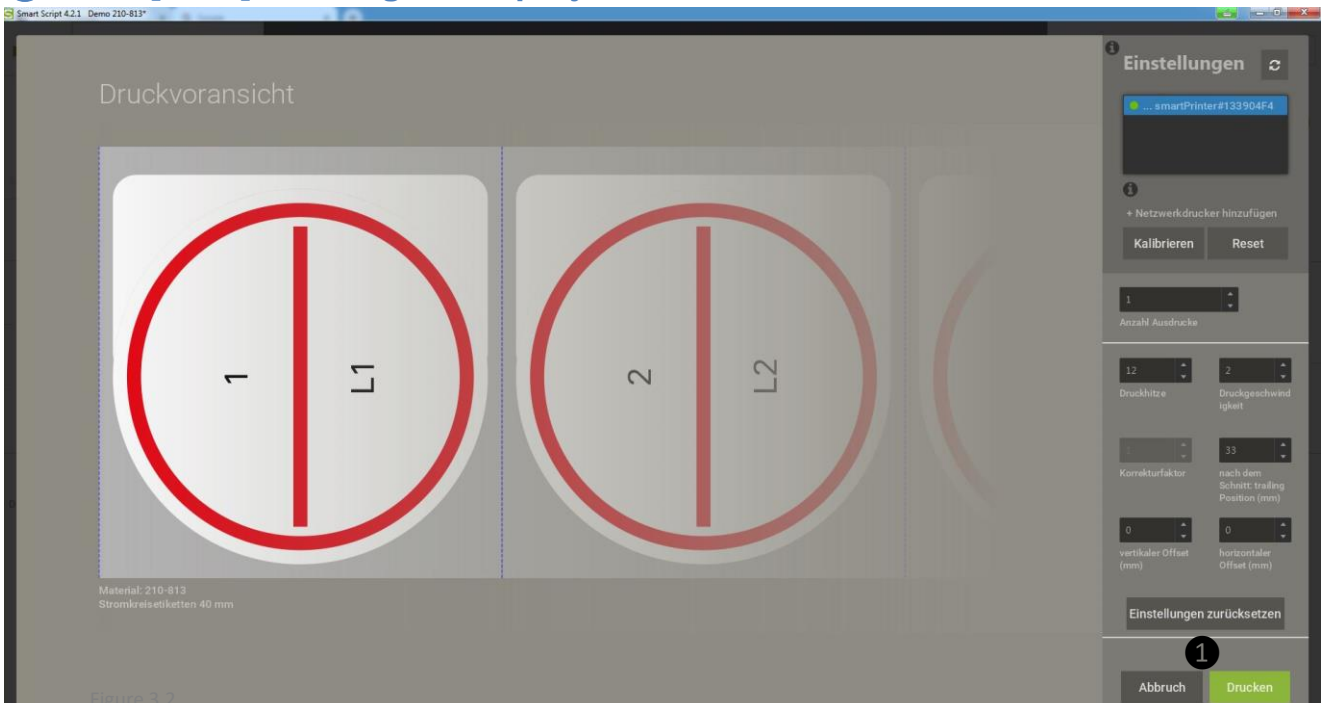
Smart Script 4.2.1 Demo 210-813*

Druckvoransicht

1

L1

2

L2

Material: 210-813
Stromkreisetiketten 40 mm

Figure 3.2

Einstellungen

... smartPrinter#133904F4

+ Netzwerkdrucker hinzufügen

Kalibrieren

Reset

1

Anzahl Ausdrucke

12

Druckhitze

2

Druckgeschwindigkeit

33

Korrekturfaktor

nach dem Schnitt: trailing Position (mm)

0

vertikaler Offset (mm)

0

horizontaler Offset (mm)

Einstellungen zurücksetzen

1

Abbruch

Drucken